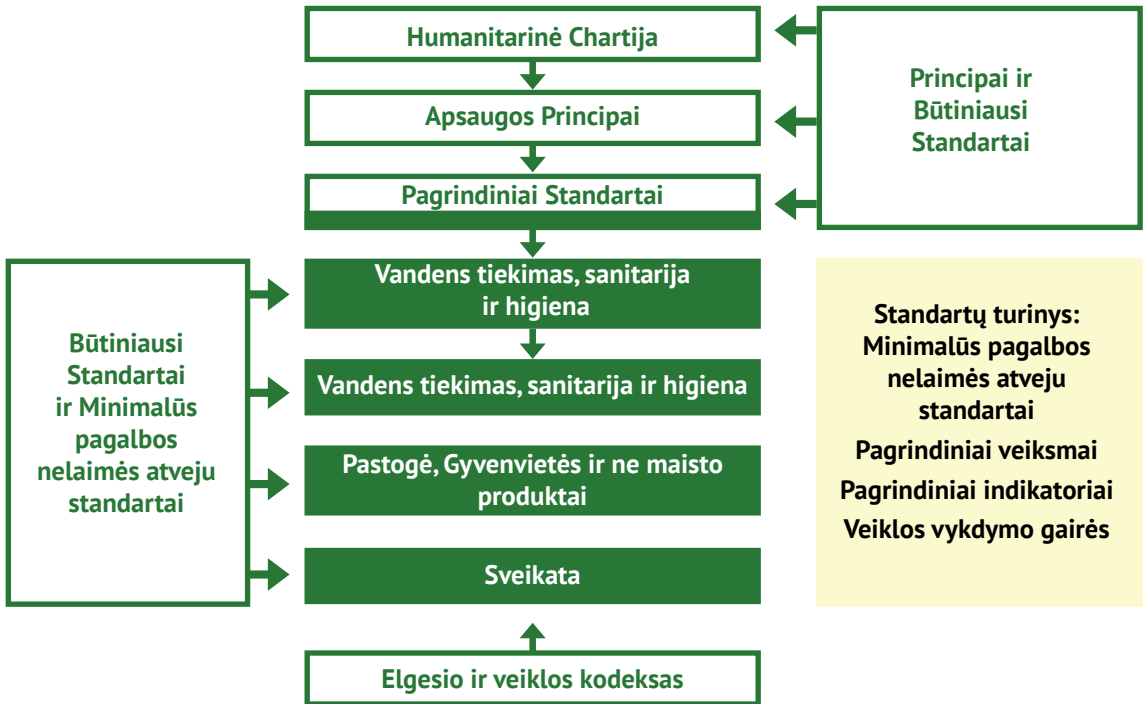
Humanitarinė Chartija

Apsaugos Principai

Pagrindiniai Standartai

Principai ir Būtiniausi Standartai

Vandens tiekimas, sanitarija ir higiena

Vandens tiekimas, sanitarija ir higiena

Pastogė, Gyvenvietės ir ne maisto produktai

Sveikata

Būtiniausi Standartai ir Minimalūs pagalbos nelaimės atveju standartai

Standartų turinys: Minimalūs pagalbos nelaimės atveju standartai

Pagrindiniai veiksmai

Pagrindiniai indikatoriai

Veiklos vykdymo gairės

Elgesio ir veiklos kodeksas